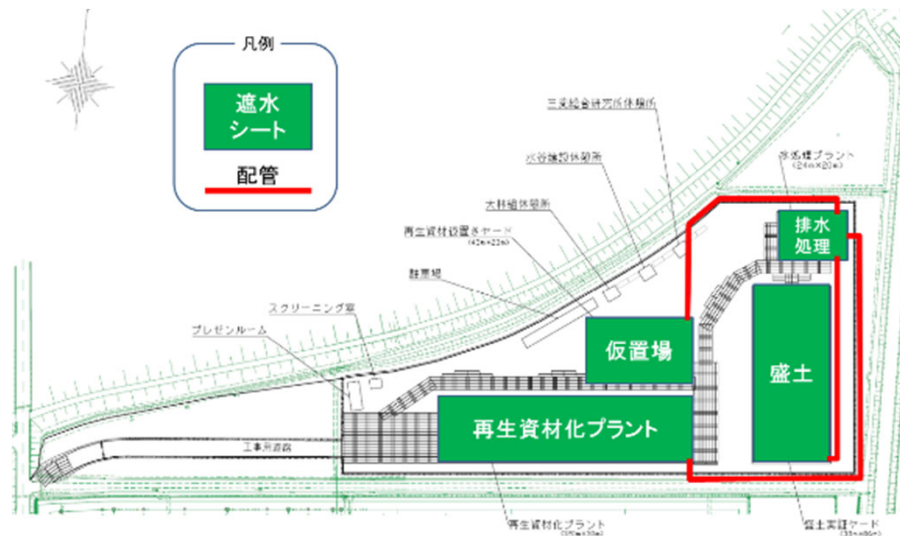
凡例

遮水シート

配管

三菱総合研究所休憩所

水谷建設休憩所

大林組休憩所

再生資材仮置きヤード
(42m×22m)

駐車場

スクリーニング室

プレゼンルーム

排水処理

仮置場

盛土

再生資材化プラント

工事用道路

再生資材化プラント
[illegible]

盛土実証ヤード
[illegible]

水処理プラント
(24m×20m)